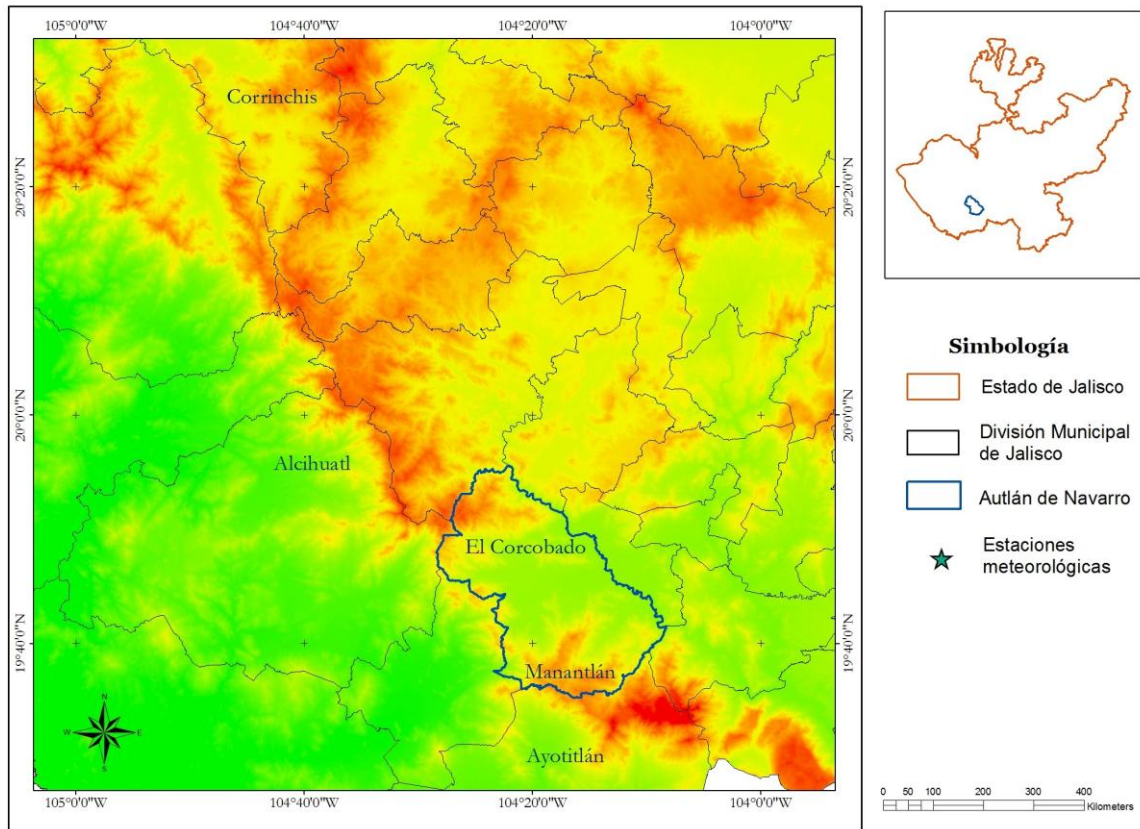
105°0'0"W 104°40'0"W 104°20'0"W 104°0'0"W

20°20'0"N 20°0'0"N 19°40'0"N

20°20'0"N 20°0'0"N 19°40'0"N

Corrinchis

Alcihuatl

El Corcobado

Manantlán

Ayotitlán

N W E S

105°0'0"W 104°40'0"W 104°20'0"W 104°0'0"W

Simbología

Estado de Jalisco

División Municipal de Jalisco

Autlán de Navarro

Estaciones meteorológicas

0 50 100 200 300 400 Kilometers